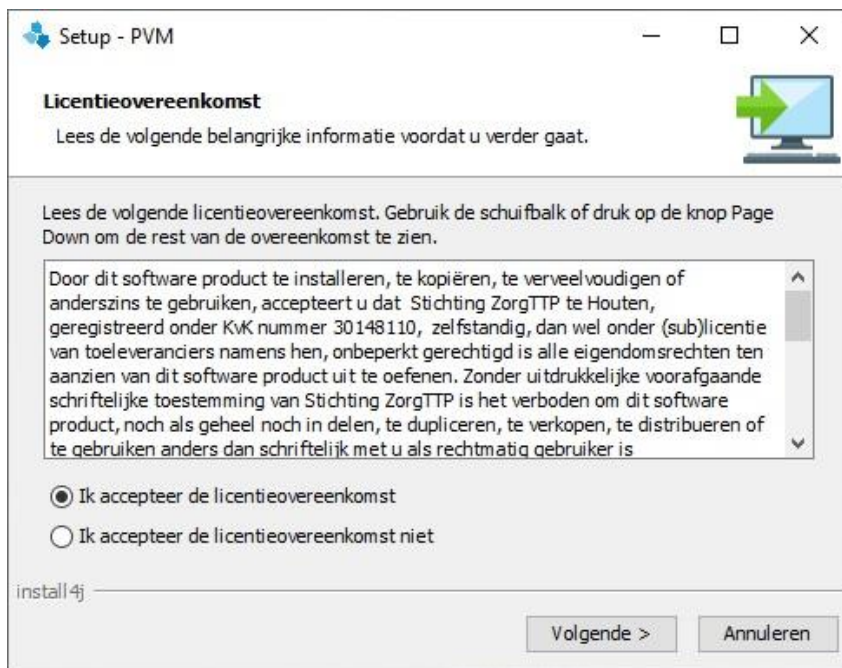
Setup - PVM

Licentieovereenkomst

Lees de volgende belangrijke informatie voordat u verder gaat.

Lees de volgende licentieovereenkomst. Gebruik de schuifbalk of druk op de knop Page Down om de rest van de overeenkomst te zien.

Door dit software product te installeren, te kopiëren, te verveelvoudigen of anderszins te gebruiken, accepteert u dat Stichting ZorgTTP te Houten, geregistreerd onder KvK nummer 30148110, zelfstandig, dan wel onder (sub)licentie van toeleveranciers namens hen, onbeperkt gerechtigd is alle eigendomsrechten ten aanzien van dit software product uit te oefenen. Zonder uitdrukkelijke voorafgaande schriftelijke toestemming van Stichting ZorgTTP is het verboden om dit software product, noch als geheel noch in delen, te dupliceren, te verkopen, te distribueren of te gebruiken anders dan schriftelijk met u als rechtmatig gebruiker is

Ik accepteer de licentieovereenkomst

Ik accepteer de licentieovereenkomst niet

install4j

Volgende >

Annuleren